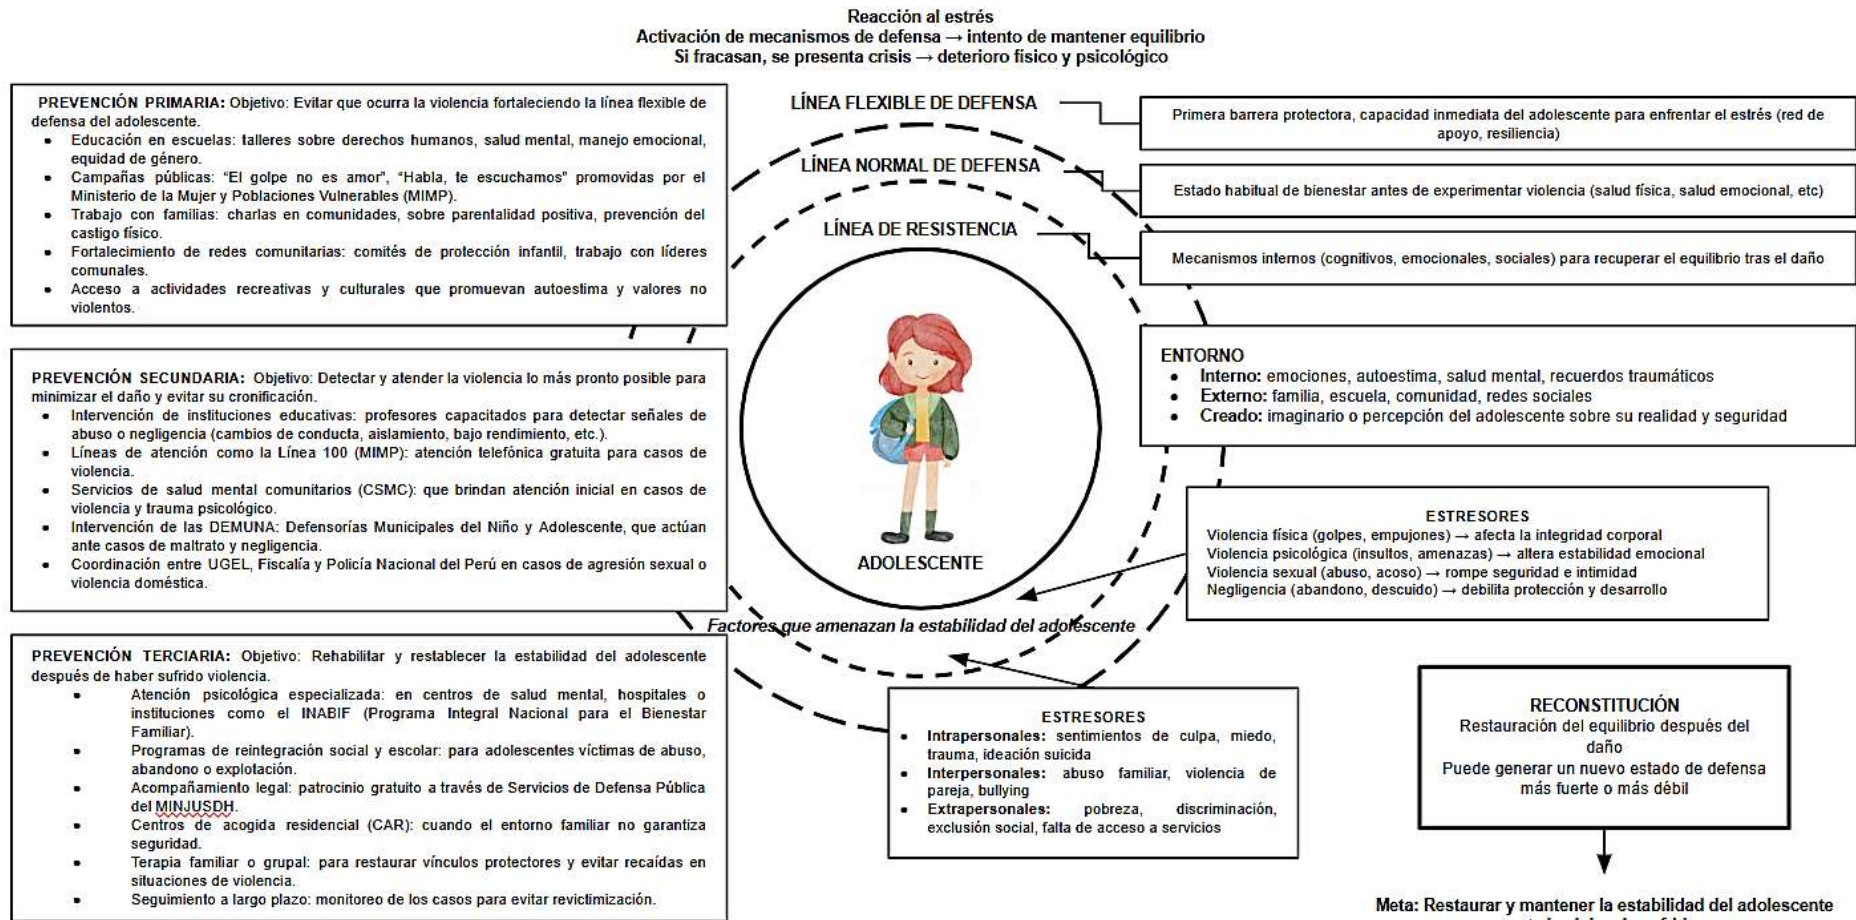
Reacción al estrés
Activación de mecanismos de defensa → intento de mantener equilibrio
Si fracasan, se presenta crisis → deterioro físico y psicológico

PREVENCIÓN PRIMARIA: Objetivo: Evitar que ocurra la violencia fortaleciendo la línea flexible de defensa del adolescente.
- Educación en escuelas: talleres sobre derechos humanos, salud mental, manejo emocional, equidad de género.
- Campañas públicas: "El golpe no es amor", "Habla, te escuchamos" promovidas por el Ministerio de la Mujer y Poblaciones Vulnerables (MIMP).
- Trabajo con familias: charlas en comunidades, sobre parentalidad positiva, prevención del castigo físico.
- Fortalecimiento de redes comunitarias: comités de protección infantil, trabajo con líderes comunales.
- Acceso a actividades recreativas y culturales que promuevan autoestima y valores no violentos.

PREVENCIÓN SECUNDARIA: Objetivo: Detectar y atender la violencia lo más pronto posible para minimizar el daño y evitar su cronificación.
- Intervención de instituciones educativas: profesores capacitados para detectar señales de abuso o negligencia (cambios de conducta, aislamiento, bajo rendimiento, etc.).
- Líneas de atención como la Línea 100 (MIMP): atención telefónica gratuita para casos de violencia.
- Servicios de salud mental comunitarios (CSMC): que brindan atención inicial en casos de violencia y trauma psicológico.
- Intervención de las DEMUNA: Defensorías Municipales del Niño y Adolescente, que actúan ante casos de maltrato y negligencia.
- Coordinación entre UGEL, Fiscalía y Policía Nacional del Perú en casos de agresión sexual o violencia doméstica.

PREVENCIÓN TERCIARIA: Objetivo: Rehabilitar y restablecer la estabilidad del adolescente después de haber sufrido violencia.
- Atención psicológica especializada: en centros de salud mental, hospitales o instituciones como el INABIF (Programa Integral Nacional para el Bienestar Familiar).
- Programas de reintegración social y escolar: para adolescentes víctimas de abuso, abandono o explotación.
- Acompañamiento legal: patrocinio gratuito a través de Servicios de Defensa Pública del MINJUSDH.
- Centros de acogida residencial (CAR): cuando el entorno familiar no garantiza seguridad.
- Terapia familiar o grupal: para restaurar vínculos protectores y evitar recaídas en situaciones de violencia.
- Seguimiento a largo plazo: monitoreo de los casos para evitar revictimización.

LÍNEA FLEXIBLE DE DEFENSA
LÍNEA NORMAL DE DEFENSA
LÍNEA DE RESISTENCIA
ADOLESCENTE
Factores que amenazan la estabilidad del adolescente

Primera barrera protectora, capacidad inmediata del adolescente para enfrentar el estrés (red de apoyo, resiliencia)

Estado habitual de bienestar antes de experimentar violencia (salud física, salud emocional, etc)

Mecanismos internos (cognitivos, emocionales, sociales) para recuperar el equilibrio tras el daño

ENTORNO
- Interno: emociones, autoestima, salud mental, recuerdos traumáticos
- Externo: familia, escuela, comunidad, redes sociales
- Creado: imaginario o percepción del adolescente sobre su realidad y seguridad

ESTRESORES
Violencia física (golpes, empujones) → afecta la integridad corporal
Violencia psicológica (insultos, amenazas) → altera estabilidad emocional
Violencia sexual (abuso, acoso) → rompe seguridad e intimidad
Negligencia (abandono, descuido) → debilita protección y desarrollo

ESTRESORES
- Intrapersonales: sentimientos de culpa, miedo, trauma, ideación suicida
- Interpersonales: abuso familiar, violencia de pareja, bullying
- Extrapersonales: pobreza, discriminación, exclusión social, falta de acceso a servicios

RECONSTITUCIÓN
Restauración del equilibrio después del daño
Puede generar un nuevo estado de defensa más fuerte o más débil

Meta: Restaurar y mantener la estabilidad del adolescente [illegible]